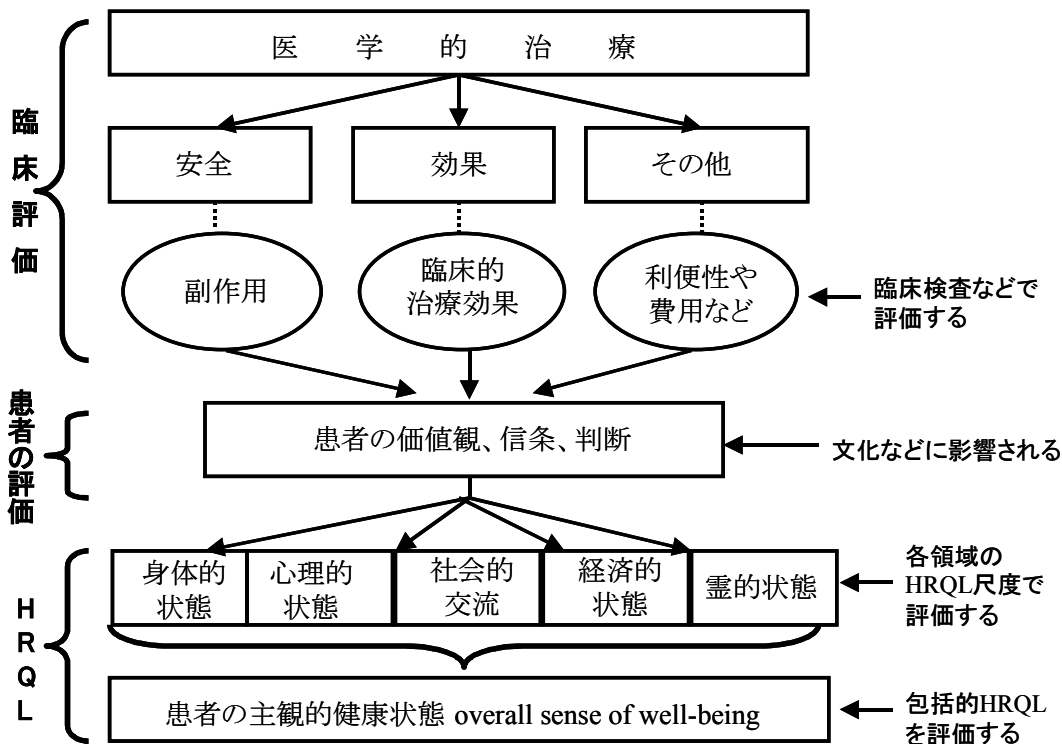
医学的治療

臨床評価

安全

効果

その他

副作用

臨床的治療効果

利便性や費用など

臨床検査などで評価する

患者の評価

患者の価値観、信条、判断

文化などに影響される

HRQL

身体的状態

心理的状態

社会的交流

経済的状態

霊的状態

各領域のHRQL尺度で評価する

患者の主観的健康状態 overall sense of well-being

包括的HRQLを評価する